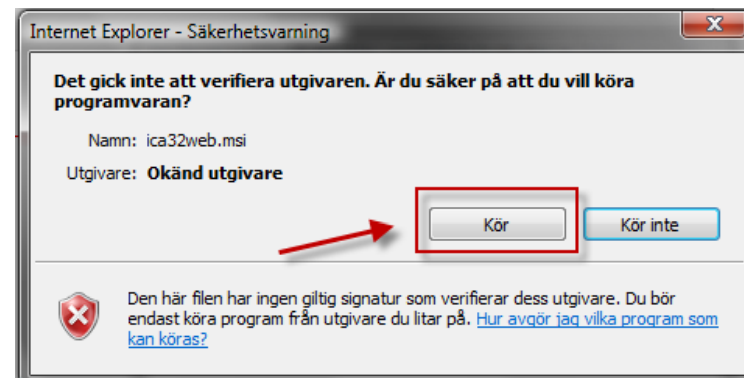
Internet Explorer - Säkerhetsvarning

Det gick inte att verifiera utgivaren. Är du säker på att du vill köra programvaran?

Namn: ica32web.msi

Utgivare: Okänd utgivare

Kör

Kör inte

Den här filen har ingen giltig signatur som verifierar dess utgivare. Du bör endast köra program från utgivare du litar på. Hur avgör jag vilka program som kan köras?